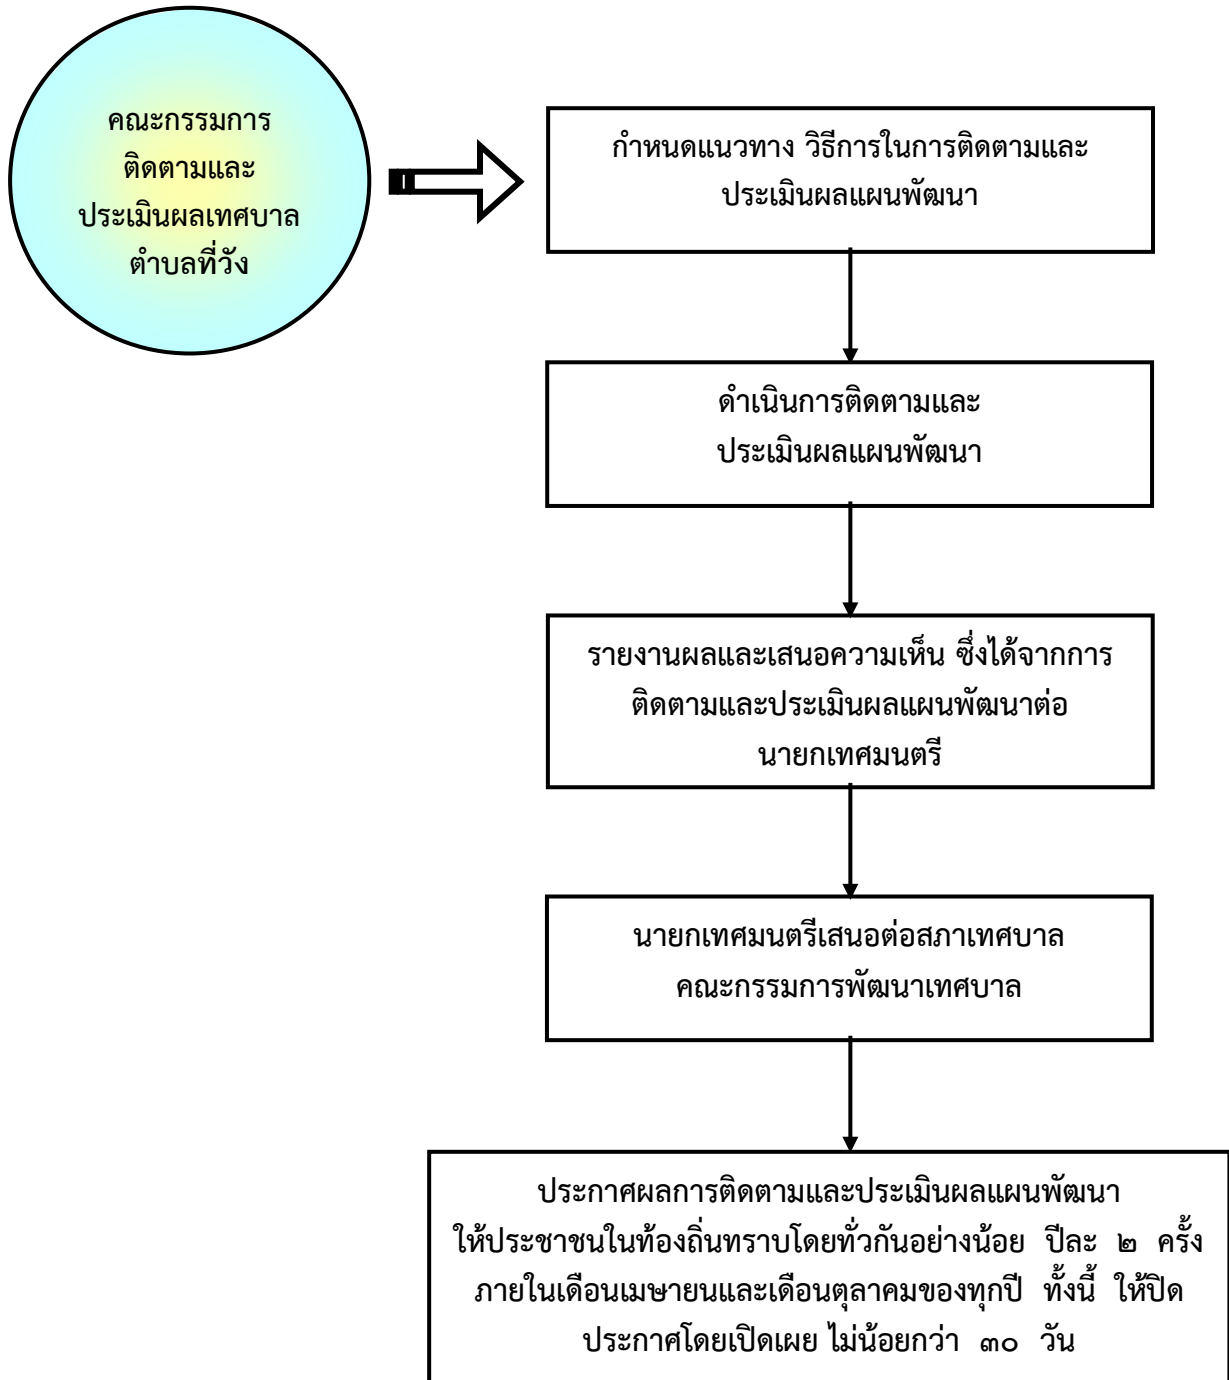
คณะกรรมการ
ติดตามและ
ประเมินผลเทศบาล
ตำบลที่วัง

กำหนดแนวทาง วิธีการในการติดตามและประเมินผลแผนพัฒนา

ดำเนินการติดตามและประเมินผลแผนพัฒนา

รายงานผลและเสนอความเห็น ซึ่งได้จากการติดตามและประเมินผลแผนพัฒนาต่อนายกเทศมนตรี

นายกเทศมนตรีเสนอต่อสภาเทศบาล คณะกรรมการพัฒนาเทศบาล

ประกาศผลการติดตามและประเมินผลแผนพัฒนา ให้ประชาชนในท้องถิ่นทราบโดยทั่วกันอย่างน้อย ปีละ ๒ ครั้ง ภายในเดือนเมษายนและเดือนตุลาคมของทุกปี ทั้งนี้ ให้ปิดประกาศโดยเปิดเผย ไม่น้อยกว่า ๓๐ วัน